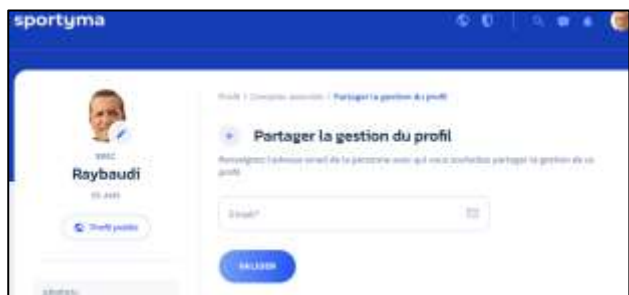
sportyma

Profil / Comptes associés / Partager la gestion du profil

Raybaudi

Profil public

Partager la gestion du profil

Renseignez l'adresse email de la personne avec qui vous souhaitez partager la gestion de ce profil

Email*

VALIDER

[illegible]